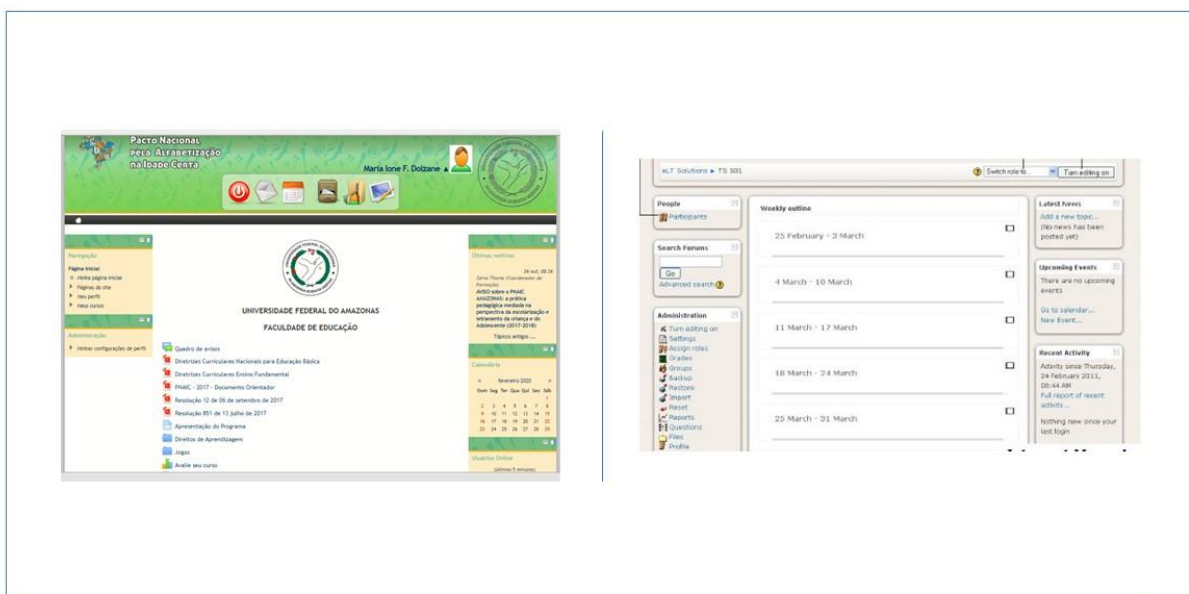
PACTO NACIONAL PELA ALFABETIZAÇÃO NA IDADE CERTA

Maria Ione F. Dolzane

Navegação
Página inicial
Minha página inicial
Páginas do site
Meu perfil
Meus cursos

Administração
Minhas configurações de perfil

UNIVERSIDADE FEDERAL DO AMAZONAS
FACULDADE DE EDUCAÇÃO

Quadro de avisos
Diretrizes Curriculares Nacionais para Educação Básica
Diretrizes Curriculares Ensino Fundamental
PNAIC - 2017 - Documento Orientador
Resolução 12 de 06 de setembro de 2017
Resolução 851 de 13 julho de 2017
Apresentação do Programa
Direitos de Aprendizagem
Jogos
Avalie seu curso

Últimas notícias
24 out, 09:24
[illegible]
AVISO sobre o PNAIC AMAZONAS: a prática pedagógica mediada na perspectiva da escolarização e letramento da criança e do Adolescente (2017-2018)
Tópicos antigos ...

Calendário
fevereiro 2020
Dom Seg Ter Qua Qui Sex Sáb
1
2 3 4 5 6 7 8
9 10 11 12 13 14 15
16 17 18 19 20 21 22
23 24 25 26 27 28 29

Usuários Online
(últimos 5 minutos)

eLT Solutions ► TS 501
Switch role to... Turn editing on

People
Participants

Search Forums
Go
Advanced search

Administration
Turn editing on
Settings
Assign roles
Grades
Groups
Backup
Restore
Import
Reset
Reports
Questions
Files
Profile

Weekly outline
25 February - 3 March
4 March - 10 March
11 March - 17 March
18 March - 24 March
25 March - 31 March

Latest News
Add a new topic...
(No news has been posted yet)

Upcoming Events
There are no upcoming events
Go to calendar...
New Event...

Recent Activity
Activity since Thursday, 24 February 2011, 08:44 AM
Full report of recent activity...
Nothing new since your last login